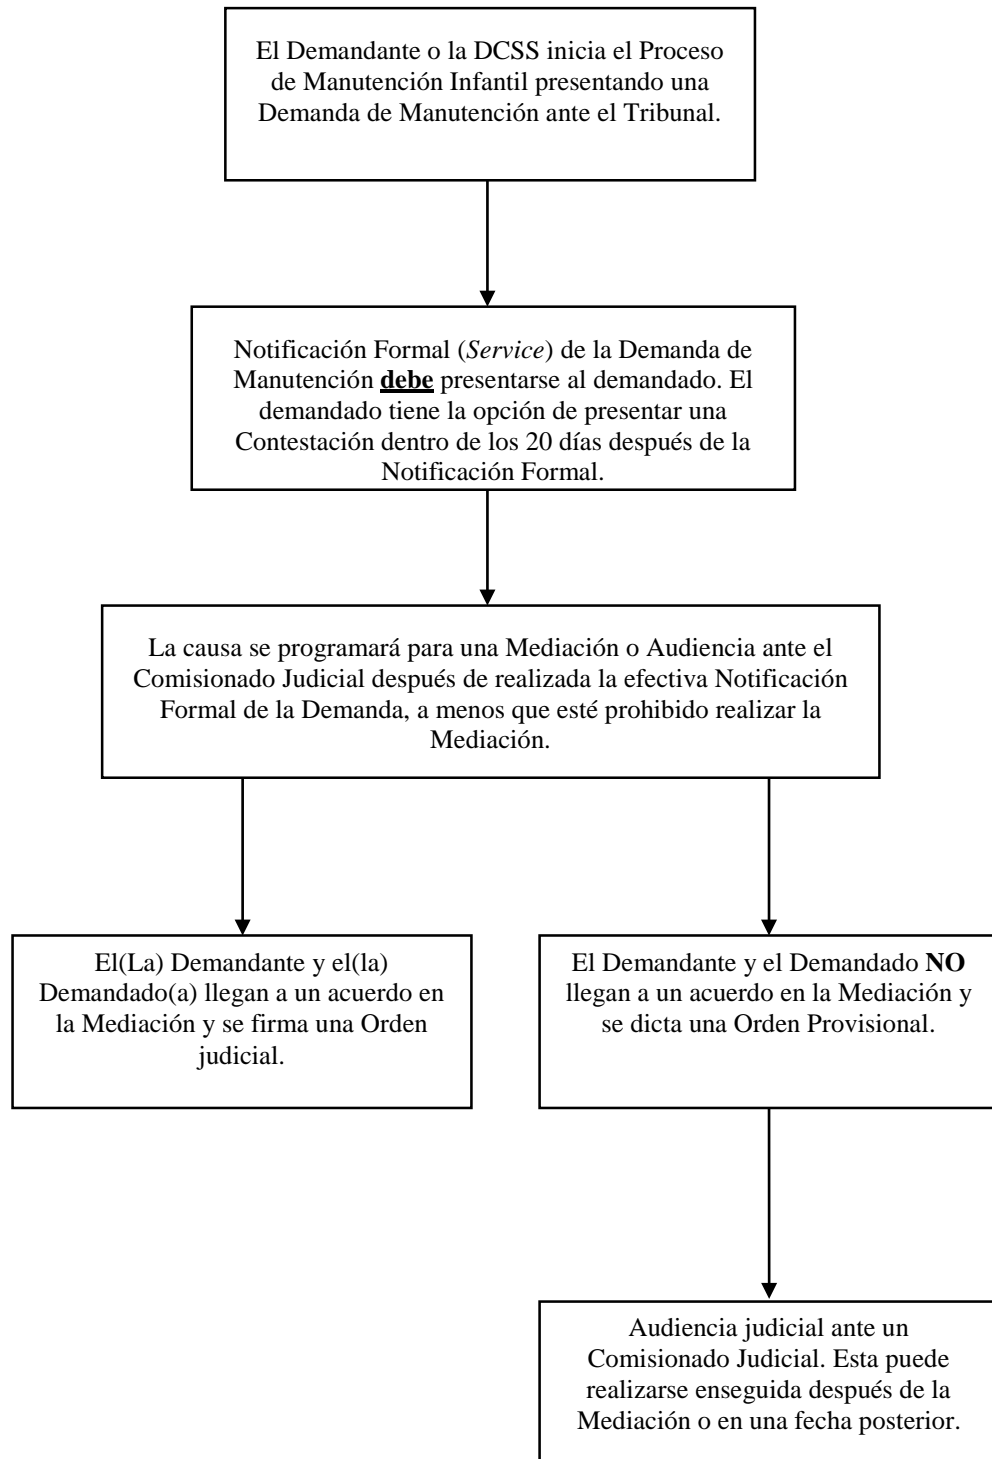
El Demandante o la DCSS inicia el Proceso de Manutención Infantil presentando una Demanda de Manutención ante el Tribunal.

Notificación Formal (*Service*) de la Demanda de Manutención **debe** presentarse al demandado. El demandado tiene la opción de presentar una Contestación dentro de los 20 días después de la Notificación Formal.

La causa se programará para una Mediación o Audiencia ante el Comisionado Judicial después de realizada la efectiva Notificación Formal de la Demanda, a menos que esté prohibido realizar la Mediación.

El(La) Demandante y el(la) Demandado(a) llegan a un acuerdo en la Mediación y se firma una Orden judicial.

El Demandante y el Demandado **NO** llegan a un acuerdo en la Mediación y se dicta una Orden Provisional.

Audiencia judicial ante un Comisionado Judicial. Esta puede realizarse enseguida después de la Mediación o en una fecha posterior.